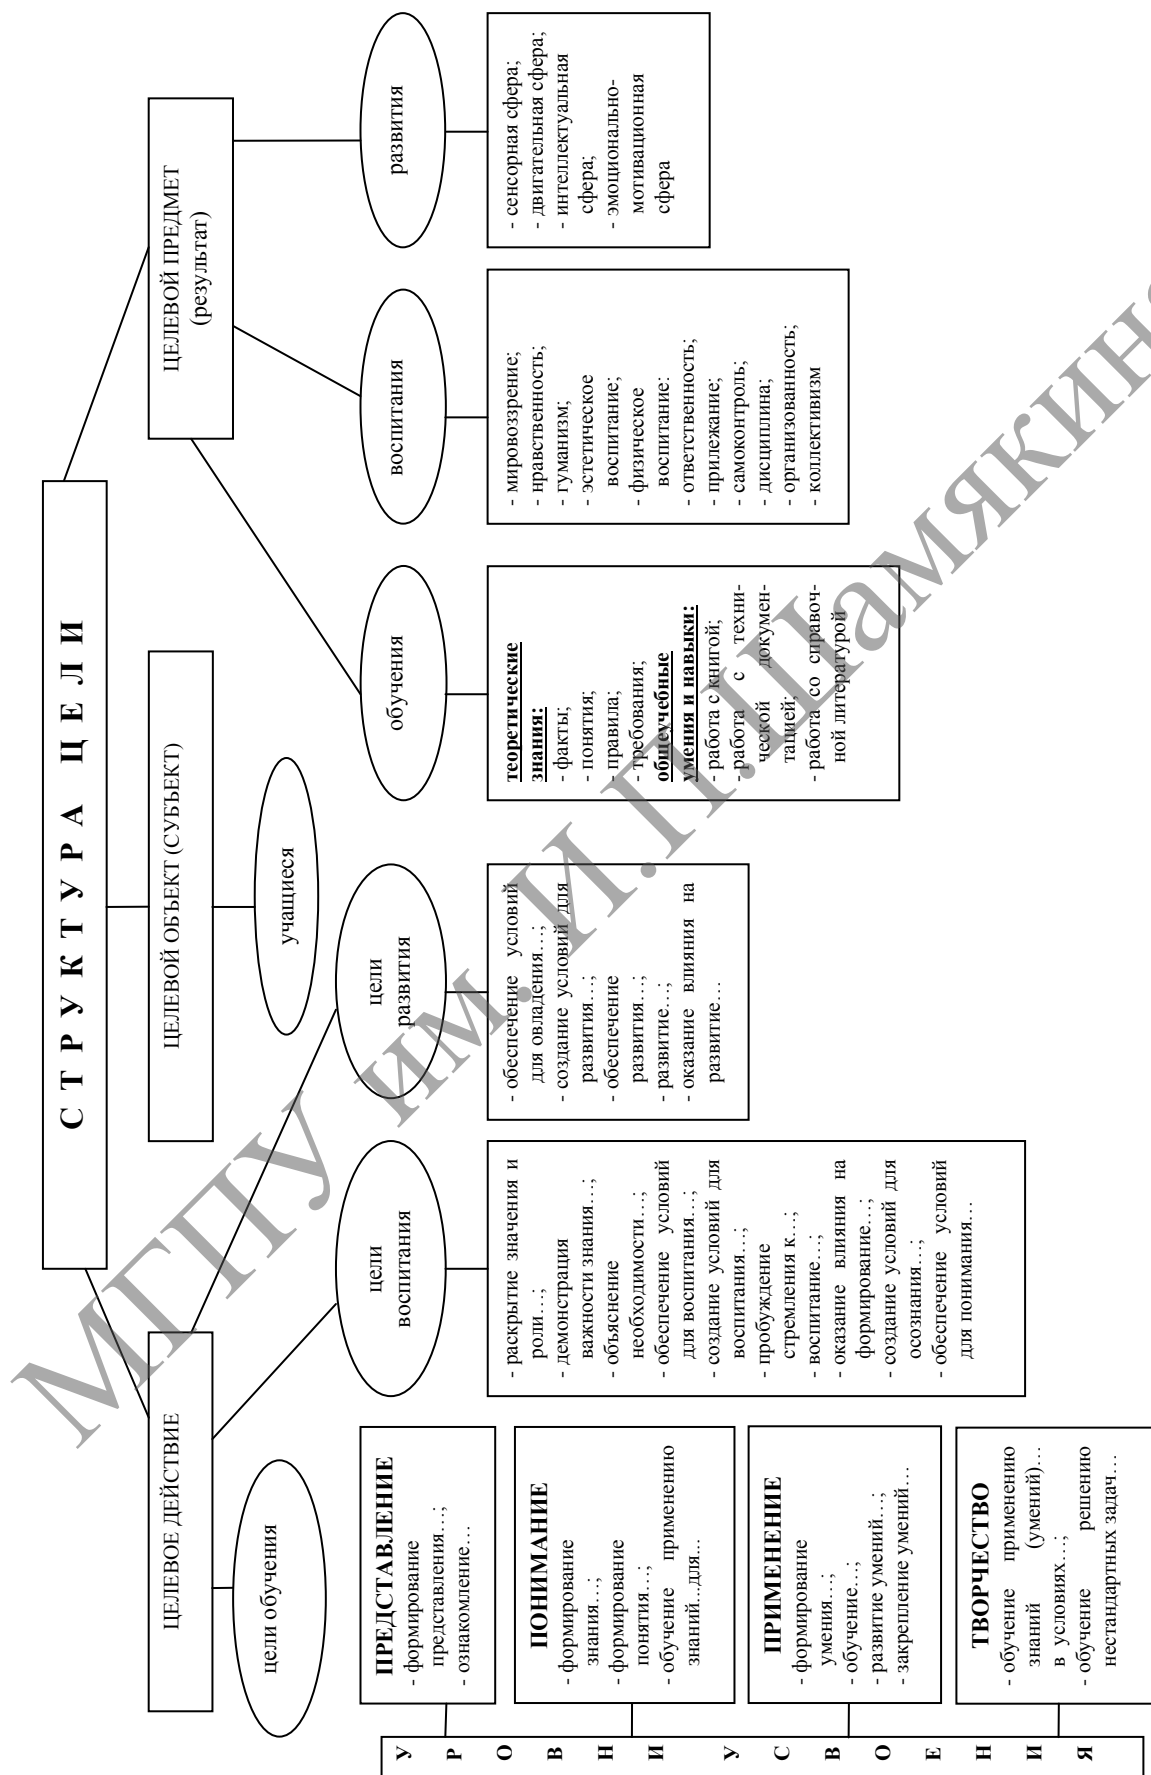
С Т Р У К Т У Р А Ц Е Л И

ЦЕЛЕВОЕ ДЕЙСТВИЕ

ЦЕЛЕВОЙ ОБЪЕКТ (СУБЪЕКТ)

ЦЕЛЕВОЙ ПРЕДМЕТ (результат)

цели обучения

цели воспитания

цели развития

учащиеся

обучения

воспитания

развития

- раскрытие значения и роли…;
- демонстрация важности знания…;
- объяснение необходимости…;
- обеспечение условий для воспитания…;
- создание условий для воспитания…;
- пробуждение стремления к…;
- воспитание…;
- оказание влияния на формирование…;
- создание условий для осознания…;
- обеспечение условий для понимания…

- обеспечение условий для овладения…;
- создание условий для развития…;
- обеспечение развития…;
- развитие…;
- оказание влияния на развитие…

**теоретические знания:**
- факты;
- понятия;
- правила;
- требования;
**общеучебные умения и навыки:**
- работа с книгой;
- работа с технической документацией;
- работа со справочной литературой

- мировоззрение;
- нравственность;
- гуманизм;
- эстетическое воспитание;
- физическое воспитание;
- ответственность;
- прилежание;
- самоконтроль;
- дисциплина;
- организованность;
- коллективизм

- сенсорная сфера;
- двигательная сфера;
- интеллектуальная сфера;
- эмоционально-мотивационная сфера

У Р О В Н И У С В О Е Н И Я

**ПРЕДСТАВЛЕНИЕ**
- формирование представления…;
- ознакомление…

**ПОНИМАНИЕ**
- формирование знания…;
- формирование понятия…;
- обучение применению знаний…для…

**ПРИМЕНЕНИЕ**
- формирование умения…;
- обучение…;
- развитие умений…;
- закрепление умений…

**ТВОРЧЕСТВО**
- обучение применению знаний (умений)… в условиях…;
- обучение решению нестандартных задач…

МГПУ им. И.П. Шамякина